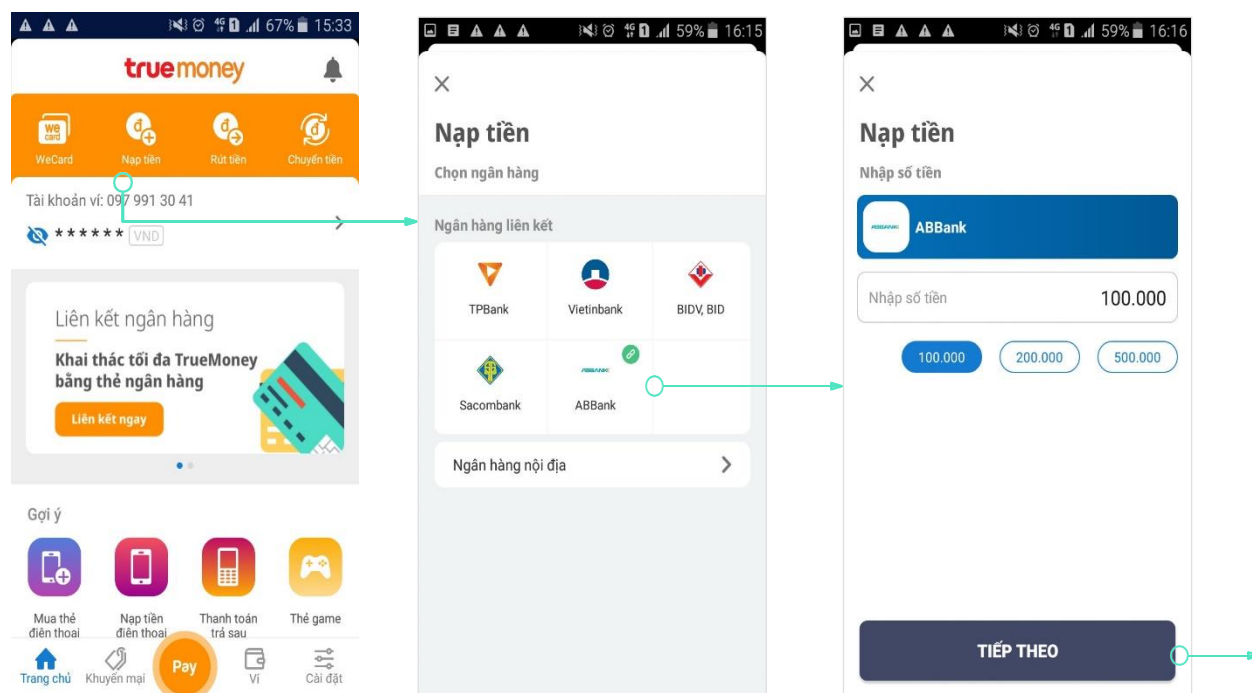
67% 15:33

truemoney

WeCard
Nạp tiền
Rút tiền
Chuyển tiền

Tài khoản ví: 097 991 30 41
****** VND

Liên kết ngân hàng
Khai thác tối đa TrueMoney bằng thẻ ngân hàng
Liên kết ngay

Gợi ý
Mua thẻ điện thoại
Nạp tiền điện thoại
Thanh toán trả sau
Thẻ game

Trang chủ
Khuyến mại
Pay
Ví
Cài đặt

59% 16:15

Nạp tiền
Chọn ngân hàng

Ngân hàng liên kết
TPBank
Vietinbank
BIDV, BID
Sacombank
ABBank

Ngân hàng nội địa

59% 16:16

Nạp tiền
Nhập số tiền

ABBank

Nhập số tiền 100.000

100.000
200.000
500.000

TIẾP THEO